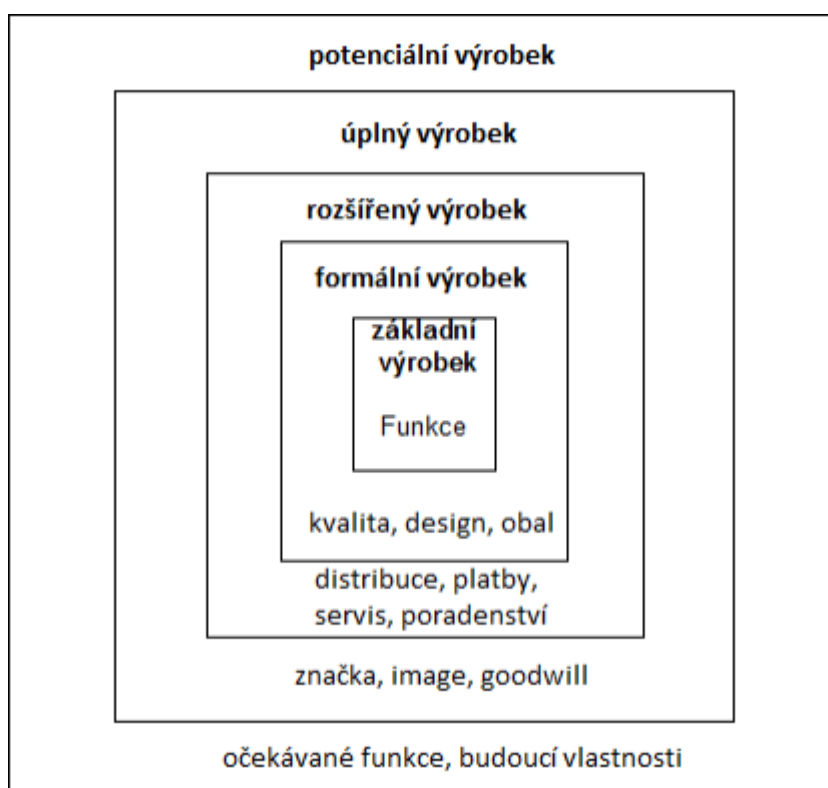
potenciální výrobek

úplný výrobek

rozšířený výrobek

formální výrobek

základní výrobek

Funkce

kvalita, design, obal

distribuce, platby, servis, poradenství

značka, image, goodwill

očekávané funkce, budoucí vlastnosti